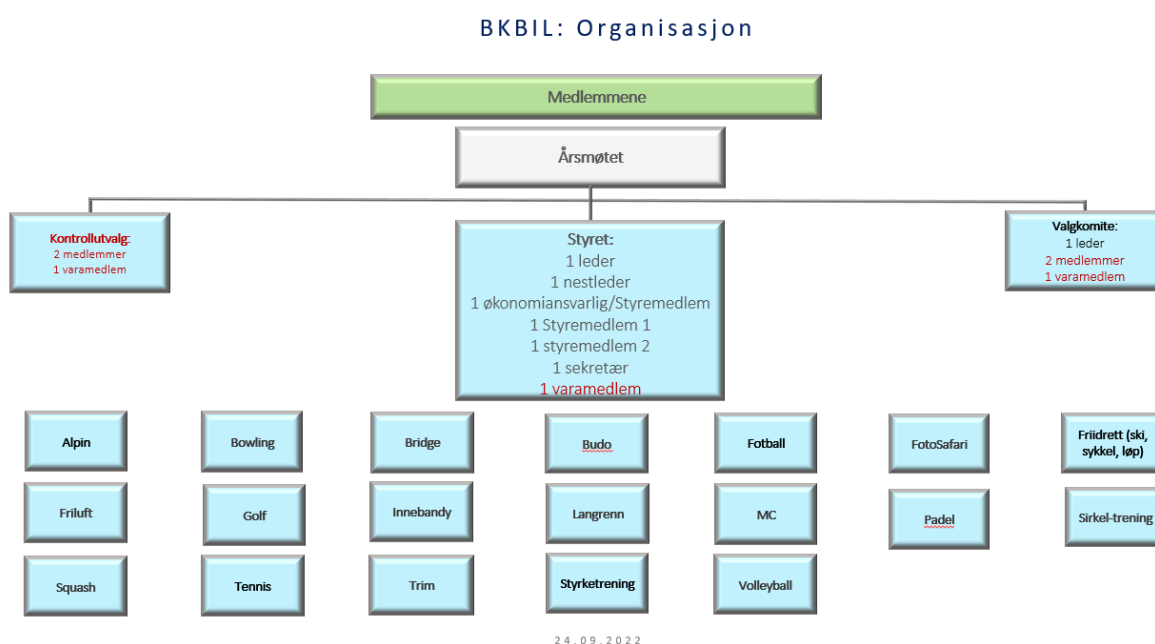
BKBIL: Organisasjon

Medlemmene

Årsmøtet

Kontrollutvalg:
2 medlemmer
1 varamedlem

Styret:
1 leder
1 nestleder
1 økonomiansvarlig/Styremedlem
1 Styremedlem 1
1 styremedlem 2
1 sekretær
1 varamedlem

Valgkomite:
1 leder
2 medlemmer
1 varamedlem

Alpin

Friluft

Squash

Bowling

Golf

Tennis

Bridge

Innebandy

Trim

Budo

Langrenn

Styrketrening

Fotball

MC

Volleyball

FotoSafari

Padel

Friidrett (ski, sykkel, løp)

Sirkel-trening

24.09.2022